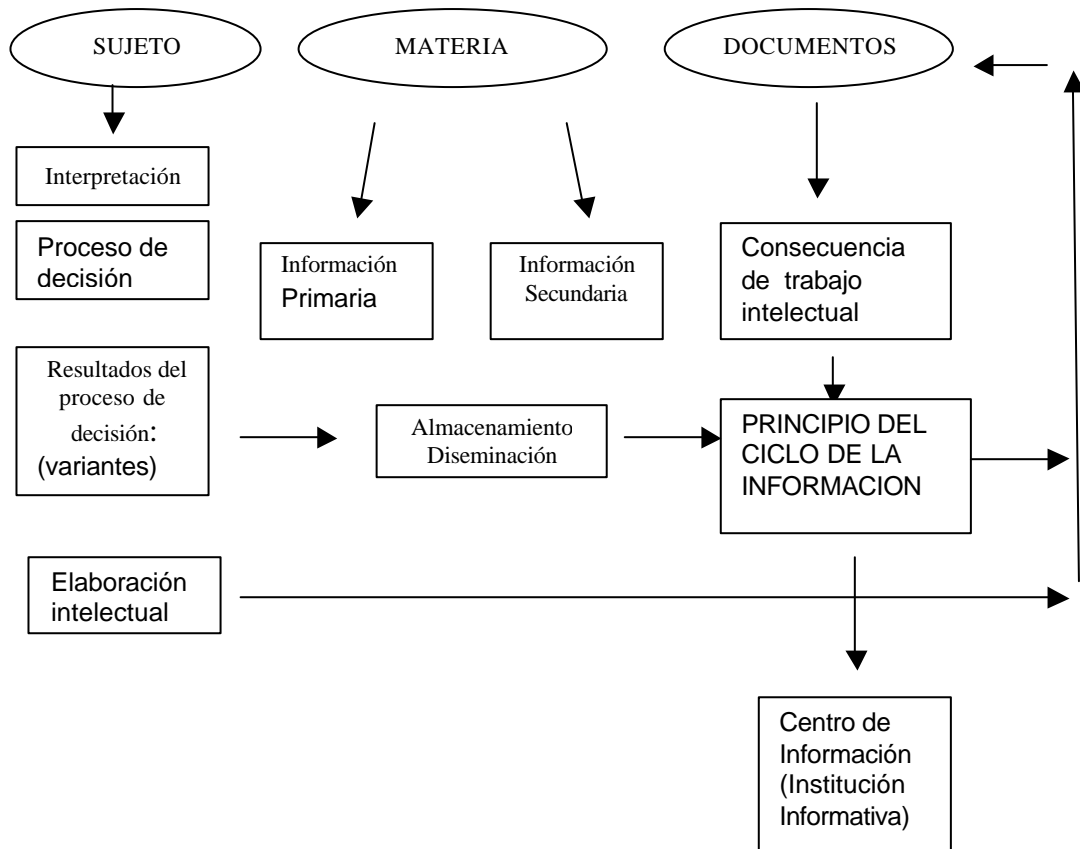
SUJETO

MATERIA

DOCUMENTOS

Interpretación

Proceso de decisión

Información Primaria

Información Secundaria

Consecuencia de trabajo intelectual

Resultados del proceso de decisión: (variantes)

Almacenamiento Diseminación

PRINCIPIO DEL CICLO DE LA INFORMACION

Elaboración intelectual

Centro de Información (Institución Informativa)